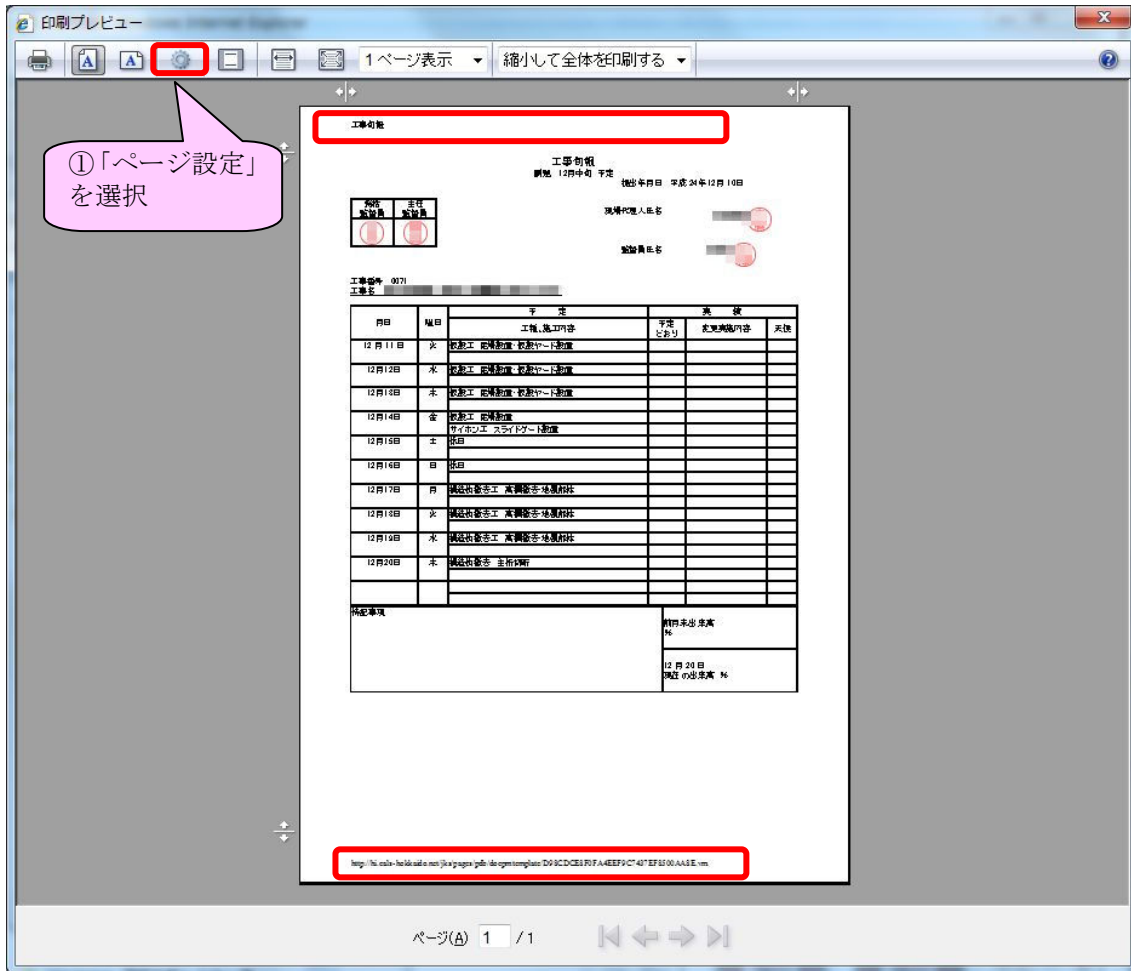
印刷プレビュー

1ページ表示
縮小して全体を印刷する

①「ページ設定」を選択

工事旬報

工事旬報
前旬 12月中旬 予定
提出年月日 平成24年12月10日

総括監督員 | 主任監督員

現場代理人氏名

監督員氏名

工事番号 0071
工事名 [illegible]

| 月日 | 曜日 | 予定 工種、施工内容 | 実績 予定どおり | 実績 変更実施内容 | 天候 |
|---|---|---|---|---|---|
| 12月11日 | 火 | 仮設工 足場設置・仮設ヤード設置 | | | |
| 12月12日 | 水 | 仮設工 足場設置・仮設ヤード設置 | | | |
| 12月13日 | 木 | 仮設工 足場設置・仮設ヤード設置 | | | |
| 12月14日 | 金 | 仮設工 足場設置 サイホン工 スライドゲート設置 | | | |
| 12月15日 | 土 | 休日 | | | |
| 12月16日 | 日 | 休日 | | | |
| 12月17日 | 月 | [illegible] | | | |
| 12月18日 | 火 | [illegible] | | | |
| 12月19日 | 水 | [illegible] | | | |
| 12月20日 | 木 | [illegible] | | | |

特記事項

前旬末出来高 %

12月20日 現在の出来高 %

http://hi-cals-hokkaido.net/jks/pages/pdt/docpm/template/D98CDCE8F0FA4EEF9C7437EF8500AA8E.vm

ページ(A) 1 /1